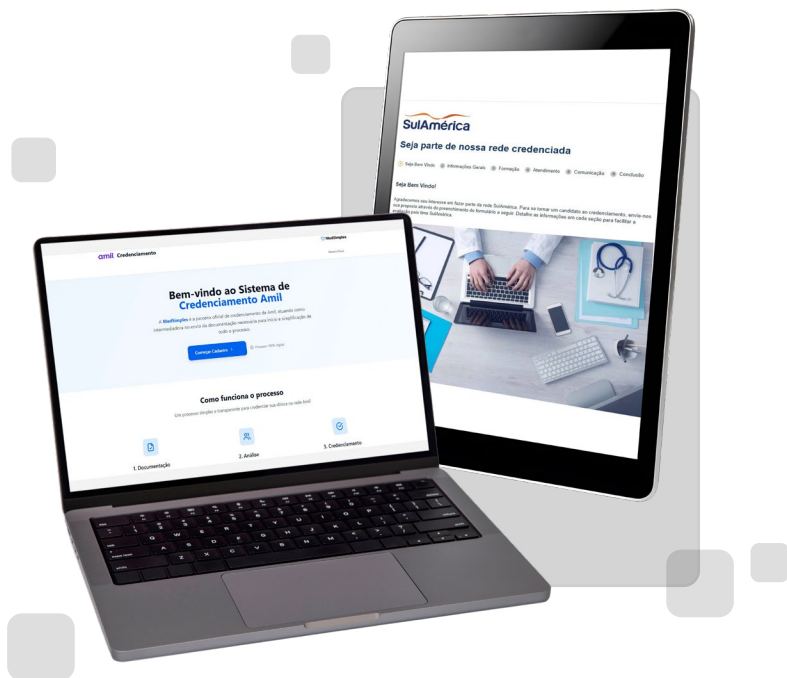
SulAmérica

Seja parte de nossa rede credenciada

Seja Bem Vindo · Informações Gerais · Formação · Atendimento · Comunicação · Conclusão

Seja Bem Vindo!

Agradecemos seu interesse em fazer parte da rede SulAmérica. Para se tornar um candidato ao credenciamento, envie-nos sua proposta através do preenchimento do formulário a seguir. Detalhe as informações em cada seção para facilitar a avaliação pela SulAmérica.

amil Credenciamento

MedSimples

Bem-vindo ao Sistema de Credenciamento Amil

A MedSimples é a parceira oficial de credenciamento da Amil, atuando como intermediadora no envio da documentação necessária para iniciar e simplificar de todo o processo.

Começar Cadastro

Processo 100% digital

Como funciona o processo

Um processo simples e transparente para credenciar sua clínica na rede Amil

1. Documentação

2. Análise

3. Credenciamento